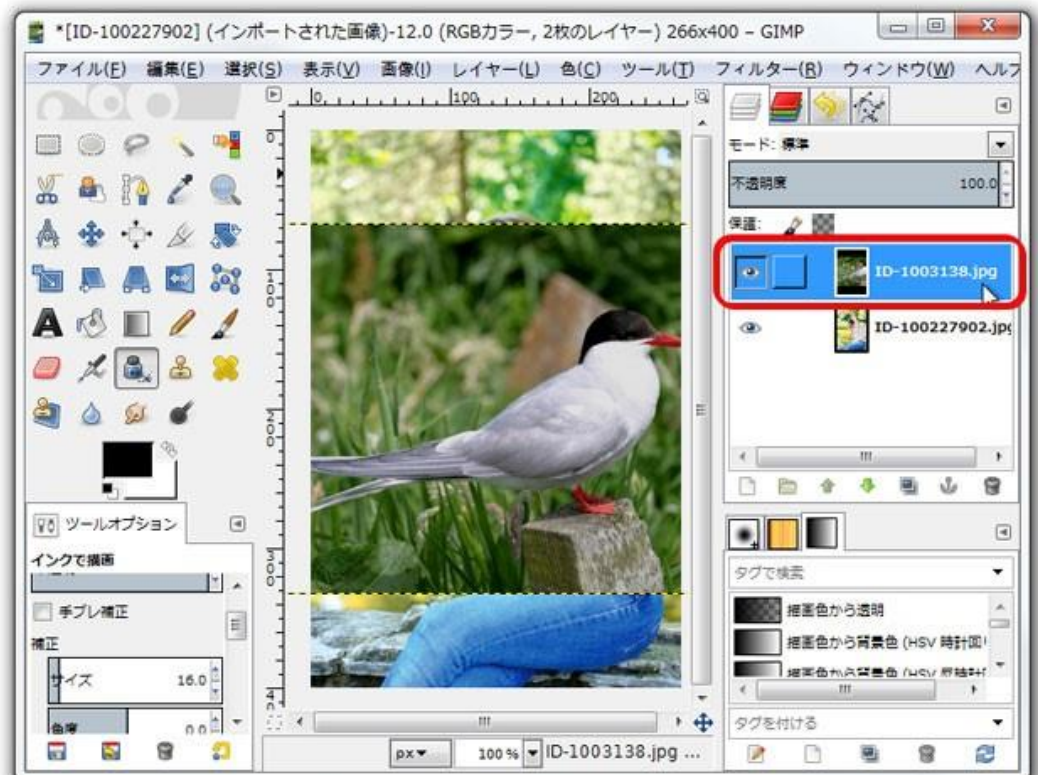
*[ID-100227902] (インポートされた画像)-12.0 (RGBカラー, 2枚のレイヤー) 266x400 – GIMP

ファイル(F) 編集(E) 選択(S) 表示(V) 画像(I) レイヤー(L) 色(C) ツール(T) フィルター(R) ウィンドウ(W) ヘルプ

0 100 200

100
200
300
400

モード: 標準
不透明度 100.0
保護:
ID-1003138.jpg
ID-100227902.jpg

ツールオプション
インクで描画
手ブレ補正
補正
サイズ 16.0
角度 0.0

タグで検索
描画色から透明
描画色から背景色 (HSV 時計回り)
描画色から背景色 (HSV 反時計回り)
タグを付ける

px 100% ID-1003138.jpg ...